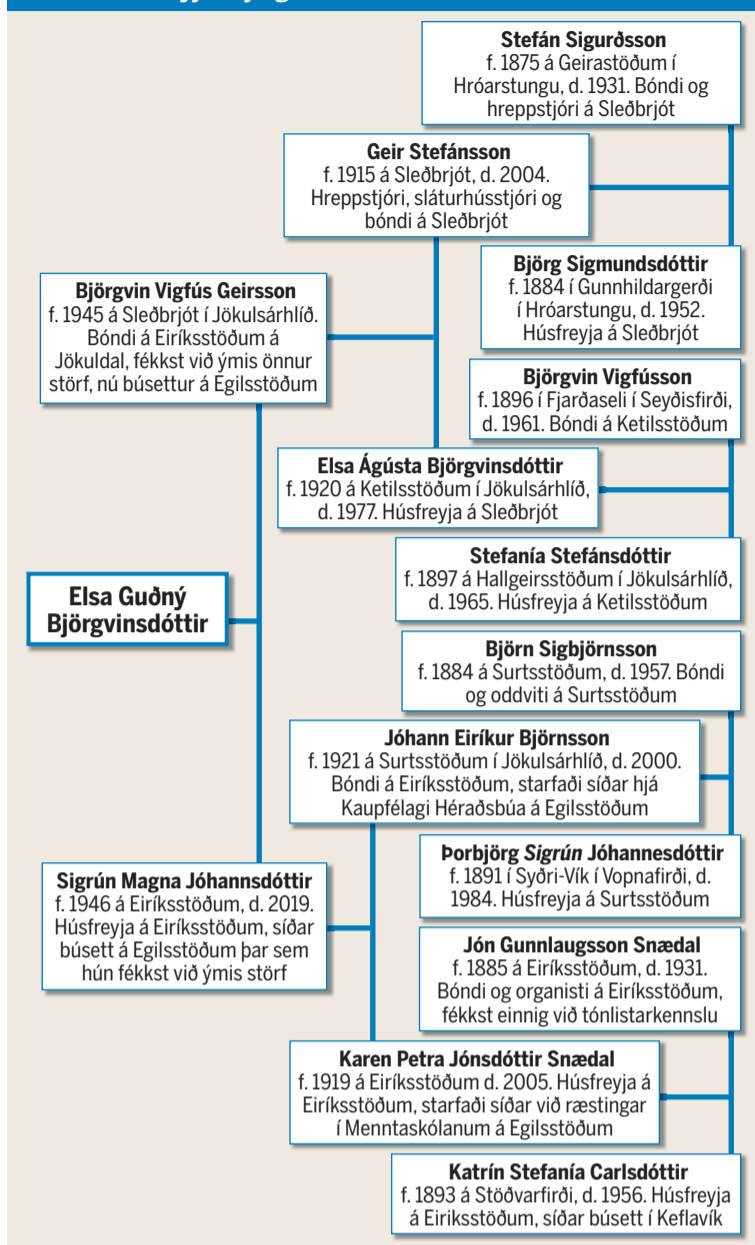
Stefán Sigurðsson
f. 1875 á Geirastöðum í Hróarstungu, d. 1931. Bóndi og hreppstjóri á Sleðbrjót

Geir Stefánsson
f. 1915 á Sleðbrjót, d. 2004. Hreppstjóri, sláturhússtjóri og bóndi á Sleðbrjót

Björg Sigmundsdóttir
f. 1884 í Gunnhildargerði í Hróarstungu, d. 1952. Húsfreyja á Sleðbrjót

Björgvin Vigfús Geirsson
f. 1945 á Sleðbrjót í Jökulsárhlíð. Bóndi á Eiríksstöðum á Jökuldal, fékkst við ýmis önnur störf, nú búsettur á Egilsstöðum

Björgvin Vigfússon
f. 1896 í Fjarðaseli í Seyðisfirði, d. 1961. Bóndi á Ketilsstöðum

Elsa Ágústa Björgvinsdóttir
f. 1920 á Ketilsstöðum í Jökulsárhlíð, d. 1977. Húsfreyja á Sleðbrjót

Stefanía Stefánsdóttir
f. 1897 á Hallgeirsstöðum í Jökulsárhlíð, d. 1965. Húsfreyja á Ketilsstöðum

Elsa Guðný Björgvinsdóttir

Björn Sigbjörnsson
f. 1884 á Surtsstöðum, d. 1957. Bóndi og oddviti á Surtsstöðum

Jóhann Eiríkur Björnsson
f. 1921 á Surtsstöðum í Jökulsárhlíð, d. 2000. Bóndi á Eiríksstöðum, starfaði síðar hjá Kaupfélagi Héraðsbúa á Egilsstöðum

Þorbjörg Sigrún Jóhannesdóttir
f. 1891 í Syðri-Vík í Vopnafirði, d. 1984. Húsfreyja á Surtsstöðum

Sigrún Magna Jóhannsdóttir
f. 1946 á Eiríksstöðum, d. 2019. Húsfreyja á Eiríksstöðum, síðar búsett á Egilsstöðum þar sem hún fékkst við ýmis störf

Jón Gunnlaugsson Snædal
f. 1885 á Eiríksstöðum, d. 1931. Bóndi og organisti á Eiríksstöðum, fékkst einnig við tónlistarkennslu

Karen Petra Jónsdóttir Snædal
f. 1919 á Eiríksstöðum d. 2005. Húsfreyja á Eiríksstöðum, starfaði síðar við ræstingar í Menntaskólanum á Egilsstöðum

Katrín Stefanía Carlsdóttir
f. 1893 á Stöðvarfirði, d. 1956. Húsfreyja á Eiriksstöðum, síðar búsett í Keflavík